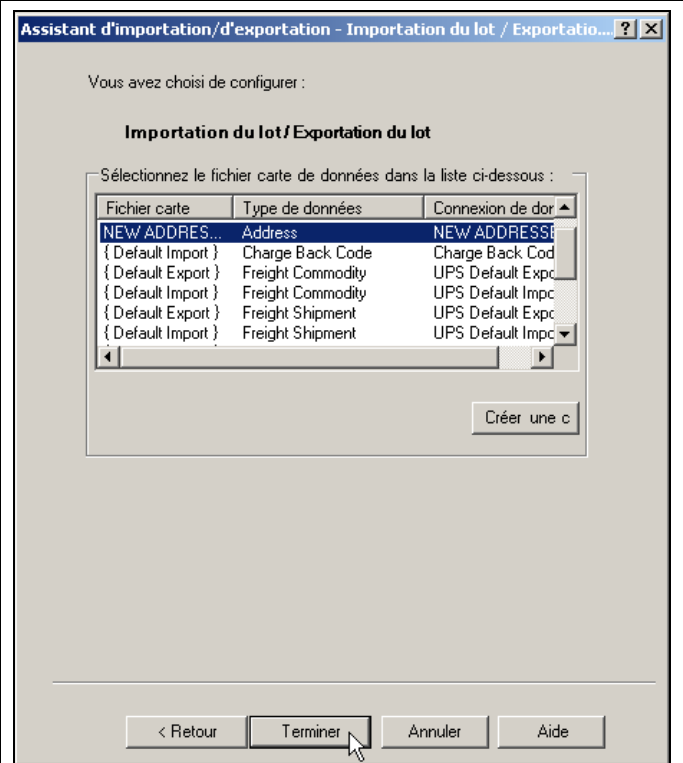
Assistant d'importation/d'exportation - Importation du lot / Exportatio...

Vous avez choisi de configurer :

Importation du lot / Exportation du lot

Sélectionnez le fichier carte de données dans la liste ci-dessous :

| Fichier carte | Type de données | Connexion de dor |
|---|---|---|
| NEW ADDRES... | Address | NEW ADDRESSE |
| { Default Import } | Charge Back Code | Charge Back Cod |
| { Default Export } | Freight Commodity | UPS Default Expo |
| { Default Import } | Freight Commodity | UPS Default Impo |
| { Default Export } | Freight Shipment | UPS Default Expo |
| { Default Import } | Freight Shipment | UPS Default Impo |

Créer une c

< Retour | Terminer | Annuler | Aide